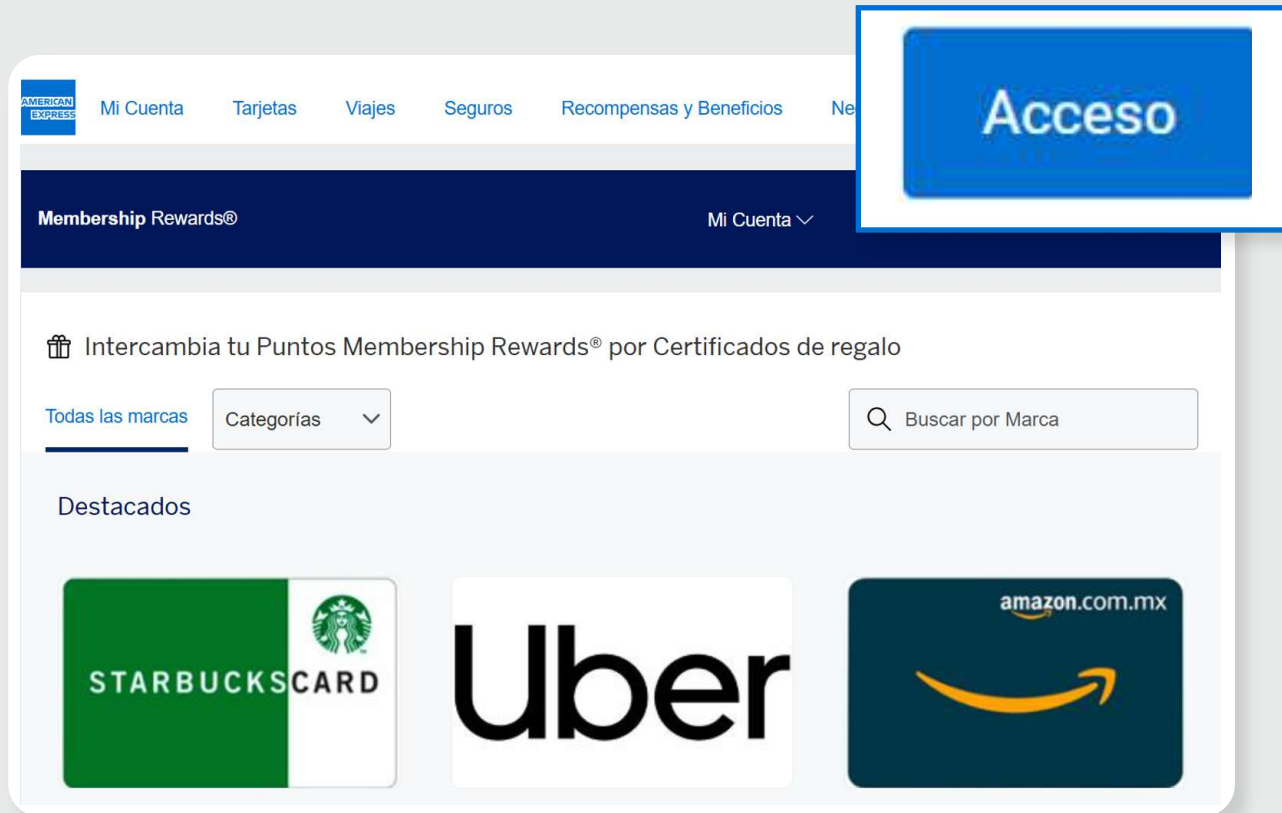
AMERICAN EXPRESS Mi Cuenta Tarjetas Viajes Seguros Recompensas y Beneficios Ne

Acceso

Membership Rewards®

Mi Cuenta

Intercambia tu Puntos Membership Rewards® por Certificados de regalo

Todas las marcas

Categorías

Buscar por Marca

Destacados

STARBUCKSCARD

Uber

amazon.com.mx